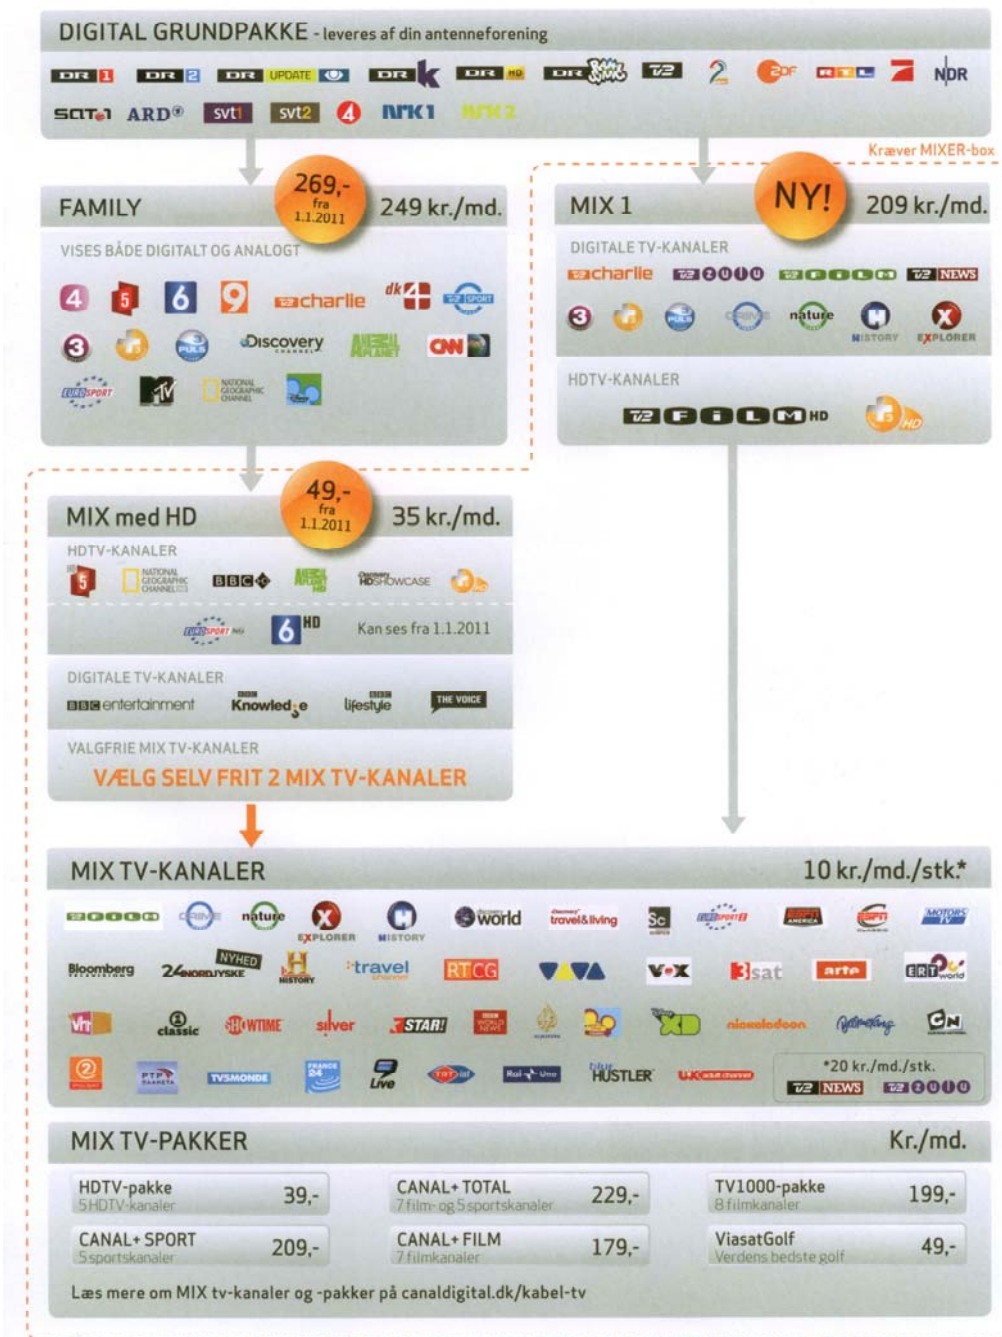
DIGITAL GRUNDPAKKE - leveres af din antenneforening

DR 1 DR 2 DR UPDATE DR K DR HD DR RAMASJANG TV2 2 ZDF RTL NDR SAT.1 ARD svt1 svt2 4 NRK1 NRK2

Kræver MIXER-box

FAMILY
269,- fra 1.1.2011
249 kr./md.

VISES BÅDE DIGITALT OG ANALOGT

4 5 6 9 charlie dk4 TV2 SPORT 3 PULS Discovery ANIMAL PLANET CNN EUROSPORT MTV NATIONAL GEOGRAPHIC CHANNEL

MIX 1
NY!
209 kr./md.

DIGITALE TV-KANALER
charlie TV2 ZULU TV2 NEWS 3 PULS CRIME nature HISTORY EXPLORER

HDTV-KANALER
TV2 FILM HD HD

MIX med HD
49,- fra 1.1.2011
35 kr./md.

HDTV-KANALER
5 NATIONAL GEOGRAPHIC CHANNEL HD BBC HD ANIMAL PLANET HD Discovery HD SHOWCASE
EUROSPORT HD 6 HD Kan ses fra 1.1.2011

DIGITALE TV-KANALER
BBC entertainment BBC Knowledge BBC lifestyle THE VOICE

VALGFRIE MIX TV-KANALER
VÆLG SELV FRIT 2 MIX TV-KANALER

MIX TV-KANALER
10 kr./md./stk.*

CRIME nature EXPLORER HISTORY world travel&living Sc EUROSPORT 2 ESPN AMERICA ESPN MOTORS TV
Bloomberg 24NORDJYSKE NYHED HISTORY travel RTCG VIVA VOX 3sat arte ERT world
VH1 classic SHOWTIME silver STAR! BBC WORLD NEWS XD nickelodeon Cartoon Network
POLSAT PTP TV5MONDE FRANCE 24 Live TRT Rai Uno HUSTLER

*20 kr./md./stk.
TV2 NEWS TV2 ZULU

MIX TV-PAKKER
Kr./md.

| HDTV-pakke 5 HDTV-kanaler | 39,- | CANAL+ TOTAL 7 film- og 5 sportskanaler | 229,- | TV1000-pakke 8 filmkanaler | 199,- |
|---|---|---|---|---|---|
| CANAL+ SPORT 5 sportskanaler | 209,- | CANAL+ FILM 7 filmkanaler | 179,- | ViasatGolf Verdens bedste golf | 49,- |

Læs mere om MIX tv-kanaler og -pakker på canaldigital.dk/kabel-tv